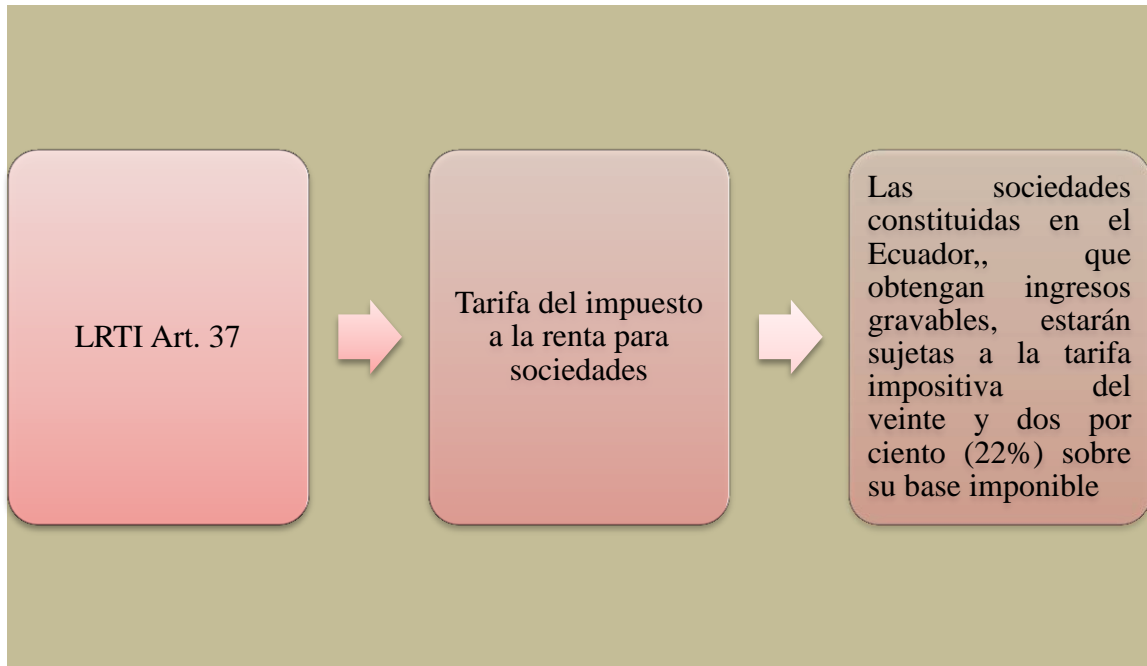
LRTI Art. 37

Tarifa del impuesto a la renta para sociedades

Las sociedades constituidas en el Ecuador,, que obtengan ingresos gravables, estarán sujetas a la tarifa impositiva del veinte y dos por ciento (22%) sobre su base imponible